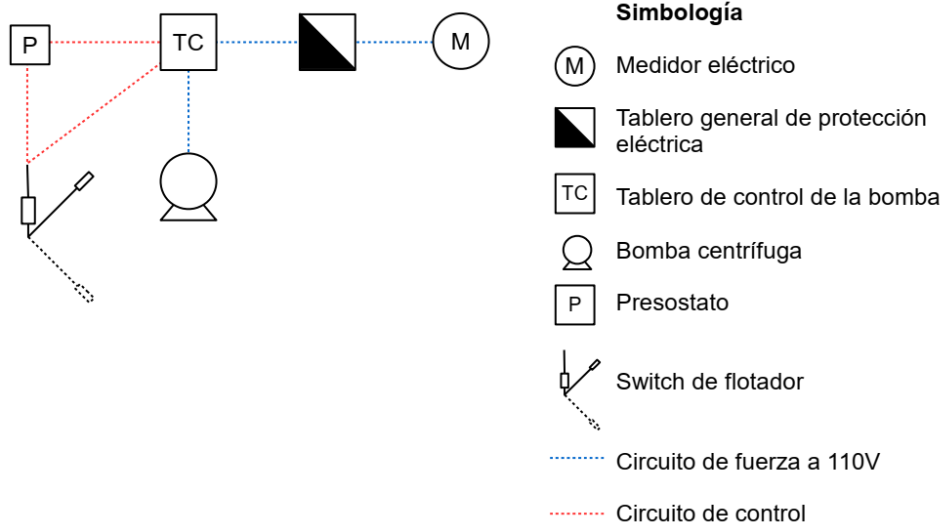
P

TC

M

Simbología

M Medidor eléctrico

Tablero general de protección eléctrica

TC Tablero de control de la bomba

Bomba centrífuga

P Presostato

Switch de flotador

Circuito de fuerza a 110V

Circuito de control